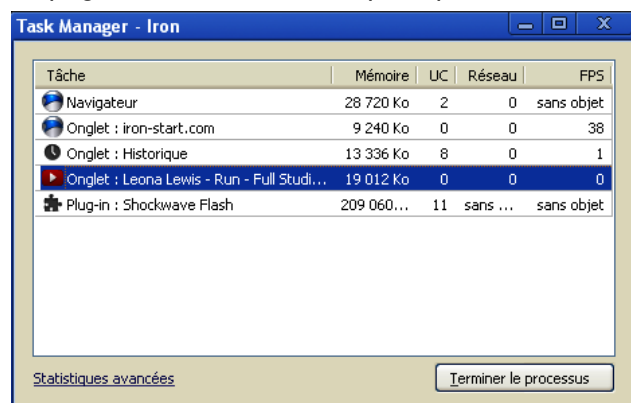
Task Manager - Iron

| Tâche | Mémoire | UC | Réseau | FPS |
|---|---|---|---|---|
| Navigateur | 28 720 Ko | 2 | 0 | sans objet |
| Onglet : iron-start.com | 9 240 Ko | 0 | 0 | 38 |
| Onglet : Historique | 13 336 Ko | 8 | 0 | 1 |
| Onglet : Leona Lewis - Run - Full Studi... | 19 012 Ko | 0 | 0 | 0 |
| Plug-in : Shockwave Flash | 209 060... | 11 | sans ... | sans objet |

Statistiques avancées

Terminer le processus